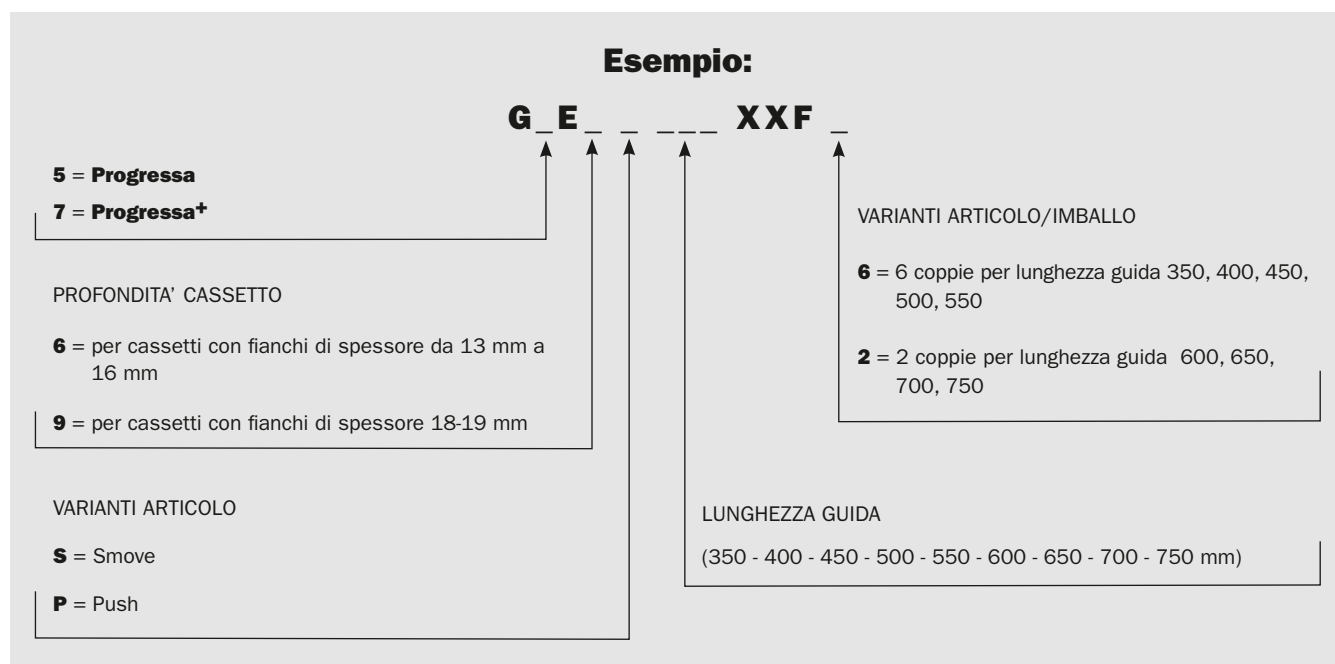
Esempio:

G_E_ _ ___ XXF _

5 = Progressa

7 = Progressa+

PROFONDITA' CASSETTO

6 = per cassetti con fianchi di spessore da 13 mm a 16 mm

9 = per cassetti con fianchi di spessore 18-19 mm

VARIANTI ARTICOLO

S = Smove

P = Push

VARIANTI ARTICOLO/IMBALLO

6 = 6 coppie per lunghezza guida 350, 400, 450, 500, 550

2 = 2 coppie per lunghezza guida 600, 650, 700, 750

LUNGHEZZA GUIDA

(350 - 400 - 450 - 500 - 550 - 600 - 650 - 700 - 750 mm)